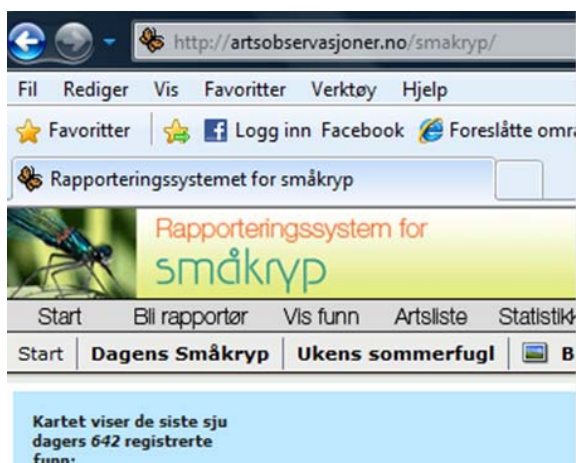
http://artsobservasjoner.no/smakryp/

Fil Rediger Vis Favoritter Verktøy Hjelp

Favoritter Logg inn Facebook Foreslåtte omr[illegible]

Rapporteringssystemet for småkryp

Rapporteringssystem for småkryp

Start Bli rapportør Vis funn Artsliste Statistikk

Start Dagens Småkryp Ukens sommerfugl B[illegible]

Kartet viser de siste sju dagers 642 registrerte funn: